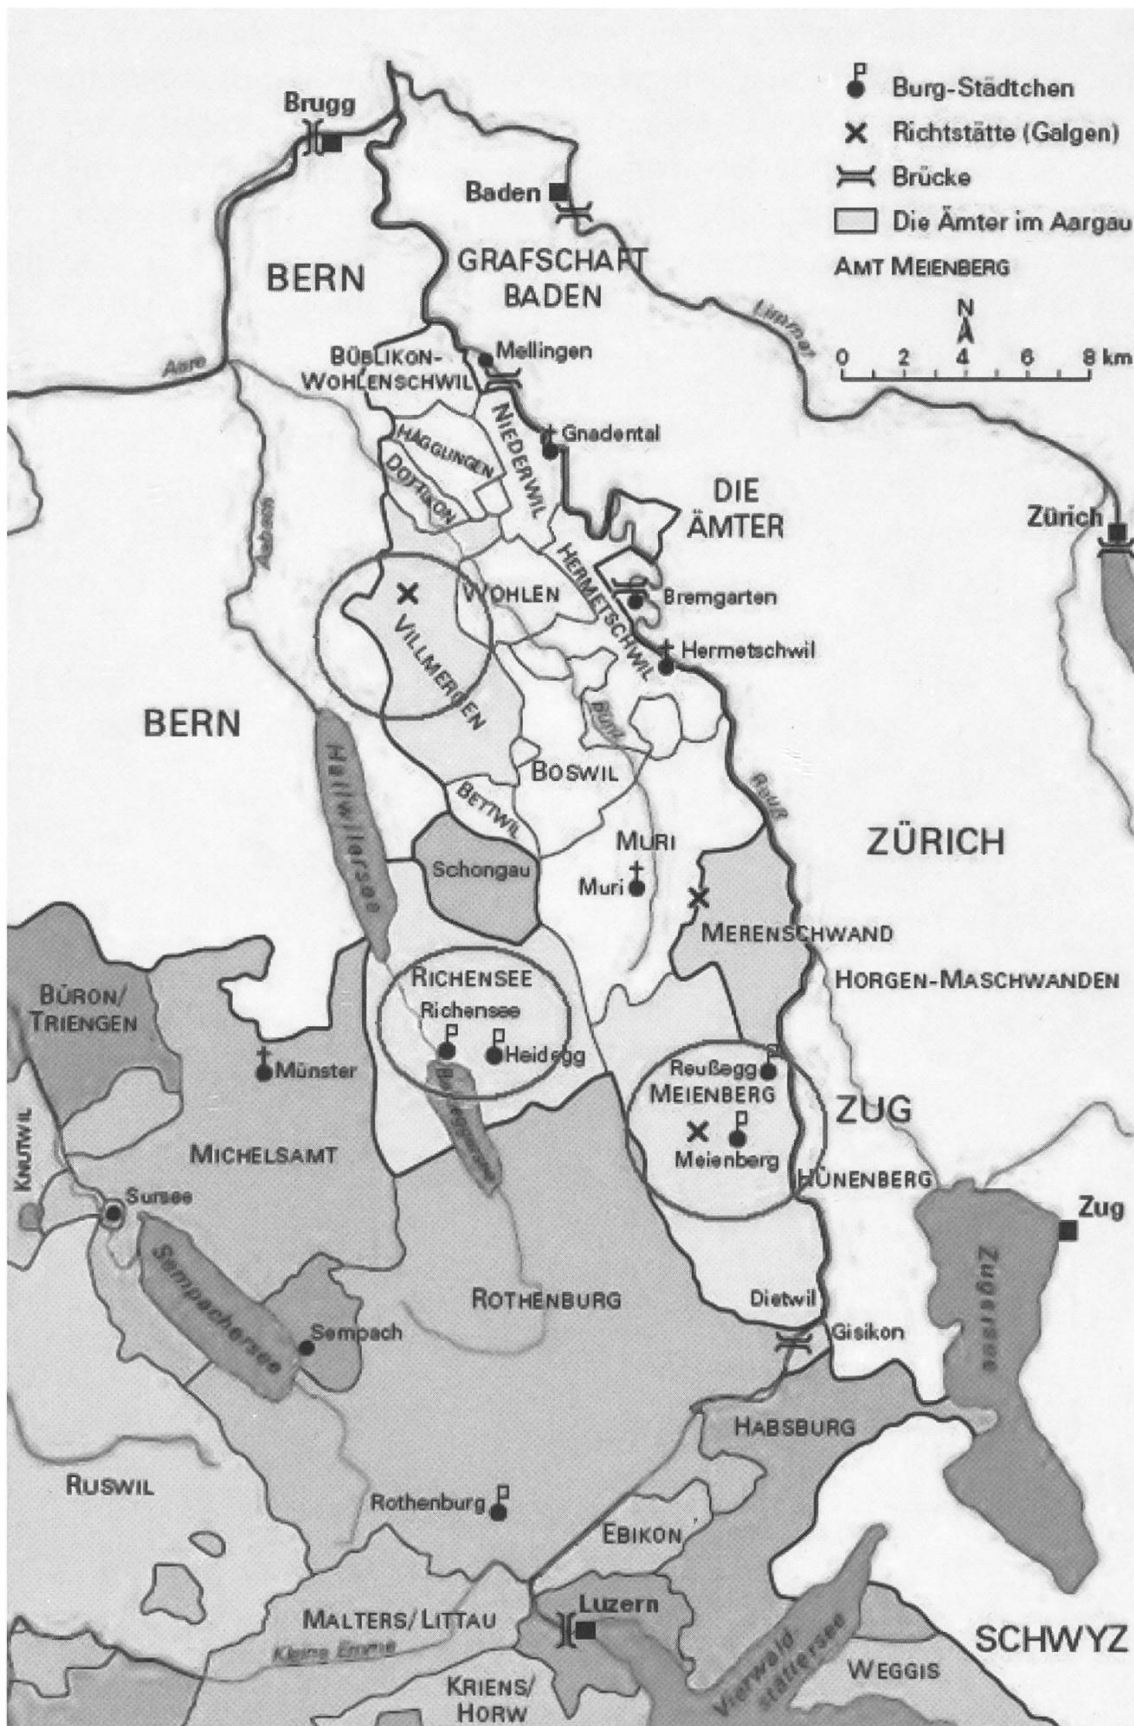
Burg-Städtchen
Richtstätte (Galgen)
Brücke
Die Ämter im Aargau
AMT MEIENBERG
N
0 2 4 6 8 km

Brugg
Baden
BERN
GRAFSCHAFT BADEN
Limmat
Aare
BÜBLIKON-WOHLENSCHWIL
Mellingen
NIEDERWIL
HÄGGLINGEN
DOTTIKON
Gnadental
DIE ÄMTER
Zürich
Aabach
WOHLEN
HERMETSCHWIL
Bremgarten
Hermetschwil
VILLMERGEN
BERN
Hallwilersee
Bünz
BOSWIL
BETTWIL
Reuß
ZÜRICH
MURI
Muri
Schongau
MERENSCHWAND
HORGEN-MASCHWANDEN
BÜRON/TRIENGEN
RICHENSEE
Richensee
Heidegg
Münster
Baldeggersee
Reußegg
MEIENBERG
ZUG
KNUTWIL
MICHELSAMT
Meienberg
HÜNENBERG
Sursee
Zug
Zugersee
Sempachersee
ROTHENBURG
Sempach
Dietwil
Gisikon
HABSBURG
RUSWIL
Rothenburg
EBIKON
MALTERS/LITTAU
Luzern
SCHWYZ
Kleine Emme
Vierwaldstättersee
WEGGIS
KRIENS/HORW